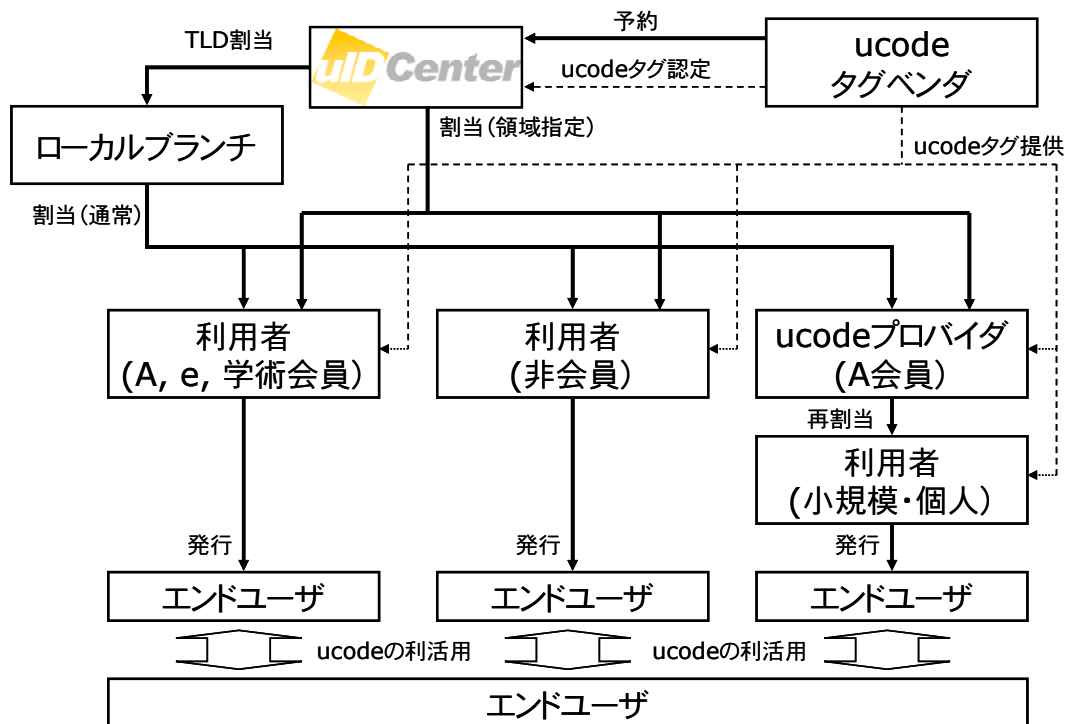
uID Center

予約

ucode
タグベンダ

ucodeタグ認定

TLD割当

ローカルブランチ

割当（領域指定）

ucodeタグ提供

割当（通常）

利用者
(A, e, 学術会員）

利用者
(非会員）

ucodeプロバイダ
(A会員）

再割当

利用者
(小規模・個人）

発行

発行

発行

エンドユーザ

エンドユーザ

エンドユーザ

ucodeの利活用

ucodeの利活用

エンドユーザ